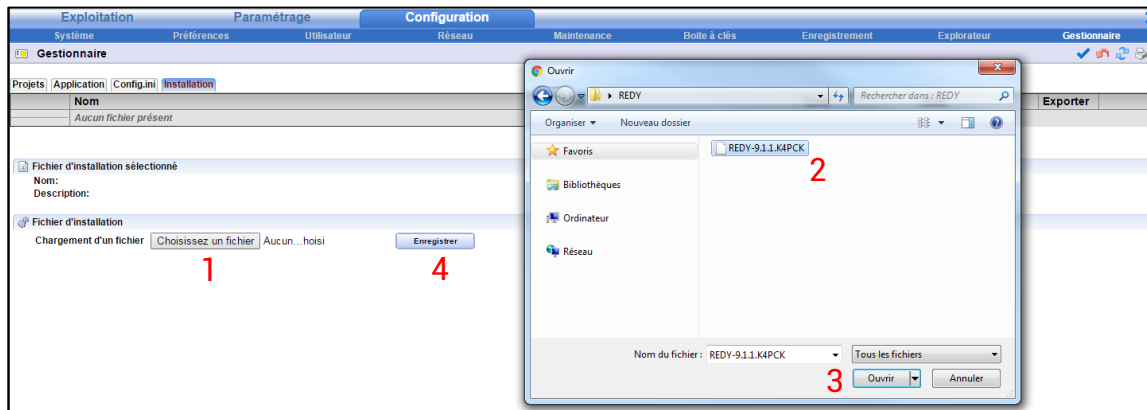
Exploitation Paramétrage Configuration

Système Préférences Utilisateur Réseau Maintenance Boite à clés Enregistrement Explorateur Gestionnaire

Gestionnaire

Projets Application Config.ini Installation

| Nom | Exporter |
|---|---|
| Aucun fichier présent | |

Fichier d'installation sélectionné
Nom:
Description:

Fichier d'installation
Chargement d'un fichier Choisissez un fichier Aucun...hoisi Enregistrer

1 4

Ouvrir

REDY

Rechercher dans : REDY

Organiser ▾ Nouveau dossier

Favoris

Bibliothèques

Ordinateur

Réseau

REDY-9.1.1.K4PCK

2

Nom du fichier : REDY-9.1.1.K4PCK

Tous les fichiers

3 Ouvrir Annuler